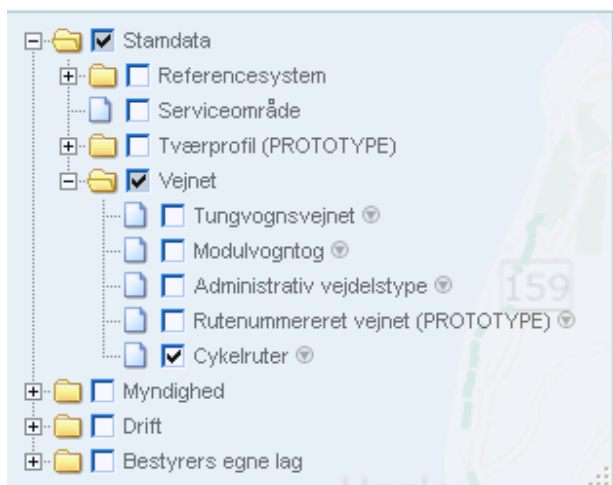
Stamdata
Referencesystem
Serviceområde
Tværprofil (PROTOTYPE)
Vejnet
Tungvognsvejnet
Modulvogntog
Administrativ vejdelstype
Rutenummereret vejnet (PROTOTYPE)
Cykelruter
Myndighed
Drift
Bestyrers egne lag
159